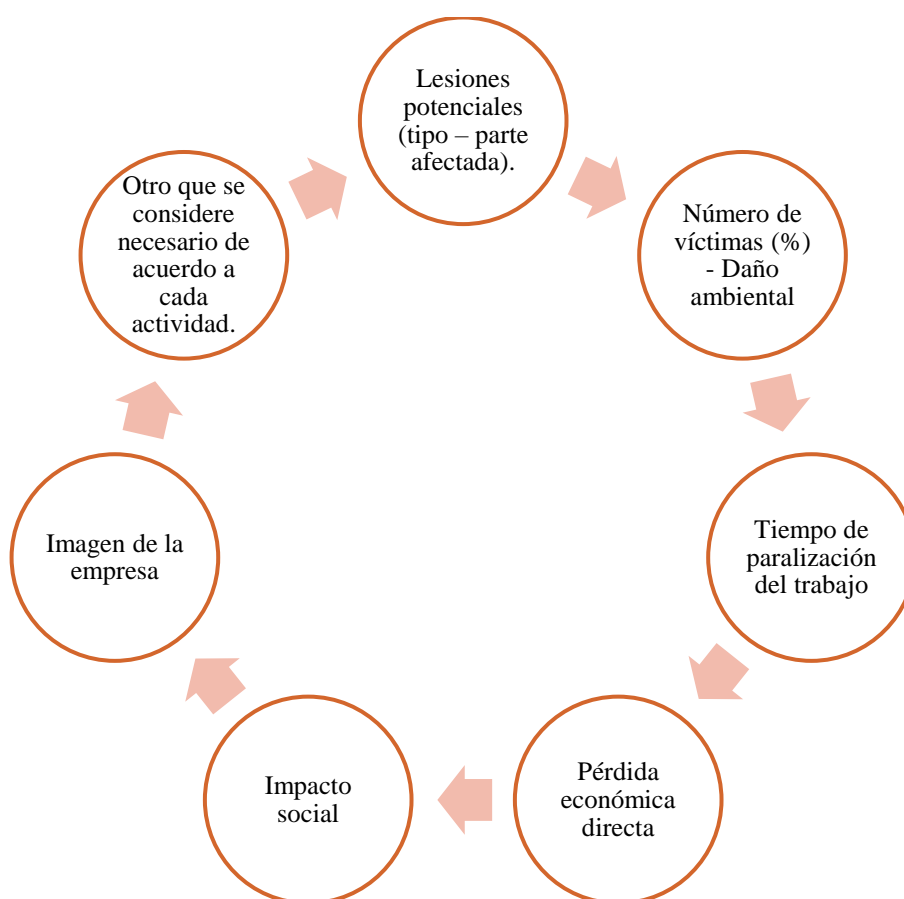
Lesiones potenciales (tipo – parte afectada).

Número de víctimas (%) - Daño ambiental

Tiempo de paralización del trabajo

Pérdida económica directa

Impacto social

Imagen de la empresa

Otro que se considere necesario de acuerdo a cada actividad.